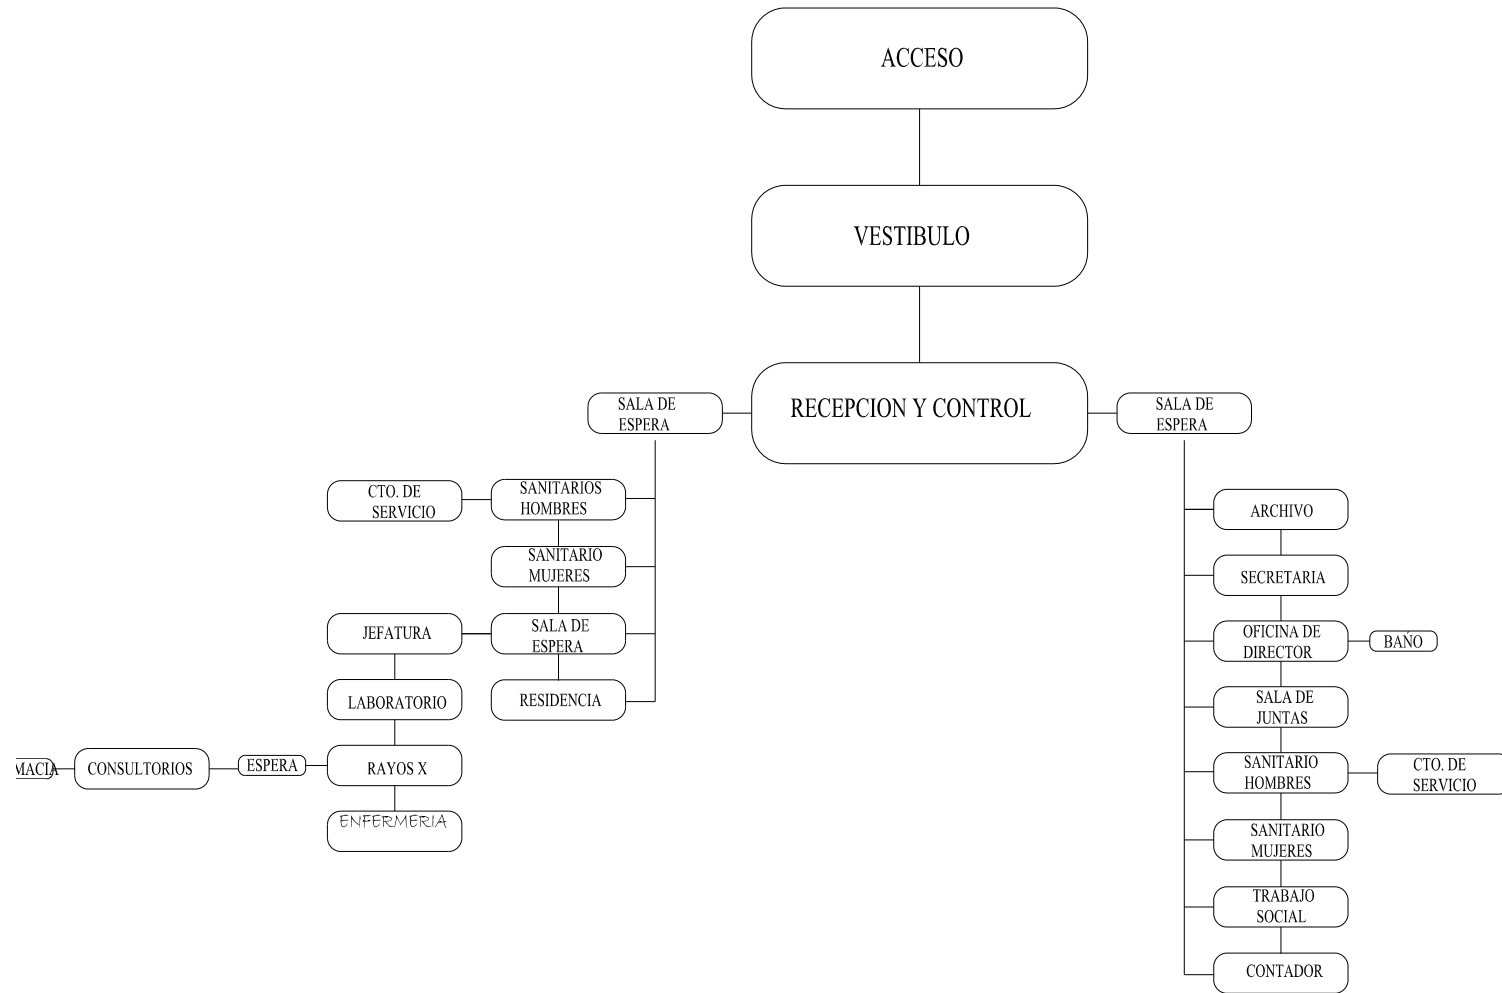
ACCESO

VESTIBULO

SALA DE ESPERA

RECEPCION Y CONTROL

SALA DE ESPERA

CTO. DE SERVICIO

SANITARIOS HOMBRES

SANITARIO MUJERES

JEFATURA

SALA DE ESPERA

LABORATORIO

RESIDENCIA

MACIA

CONSULTORIOS

ESPERA

RAYOS X

ENFERMERIA

ARCHIVO

SECRETARIA

OFICINA DE DIRECTOR

BAÑO

SALA DE JUNTAS

SANITARIO HOMBRES

CTO. DE SERVICIO

SANITARIO MUJERES

TRABAJO SOCIAL

CONTADOR